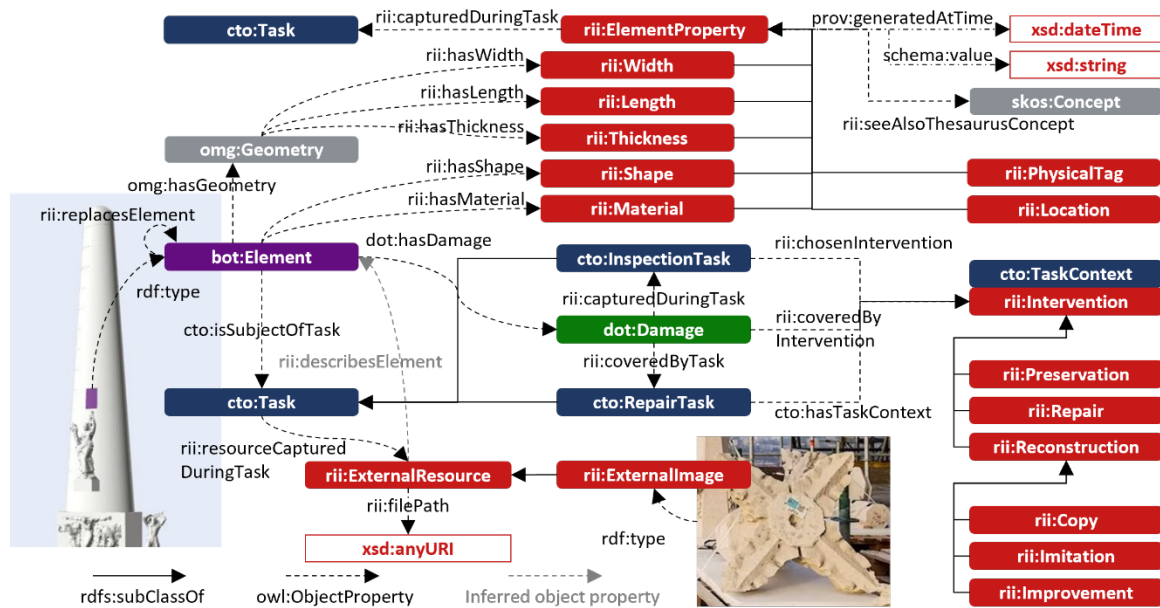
cto:Task
rii:capturedDuringTask
rii:ElementProperty
prov:generatedAtTime
xsd:dateTime
schema:value
xsd:string
rii:hasWidth
rii:Width
rii:hasLength
rii:Length
skos:Concept
rii:hasThickness
rii:Thickness
rii:seeAlsoThesaurusConcept
omg:Geometry
rii:hasShape
rii:Shape
rii:PhysicalTag
omg:hasGeometry
rii:hasMaterial
rii:Material
rii:Location
rii:replacesElement
bot:Element
dot:hasDamage
cto:InspectionTask
rii:chosenIntervention
cto:TaskContext
rdf:type
rii:capturedDuringTask
rii:Intervention
cto:isSubjectOfTask
dot:Damage
rii:coveredBy Intervention
rii:describesElement
rii:coveredByTask
rii:Preservation
cto:Task
cto:RepairTask
cto:hasTaskContext
rii:Repair
rii:resourceCaptured DuringTask
rii:Reconstruction
rii:ExternalResource
rii:ExternalImage
rii:filePath
rii:Copy
rdf:type
xsd:anyURI
rii:Imitation
rdfs:subClassOf
owl:ObjectProperty
Inferred object property
rii:Improvement